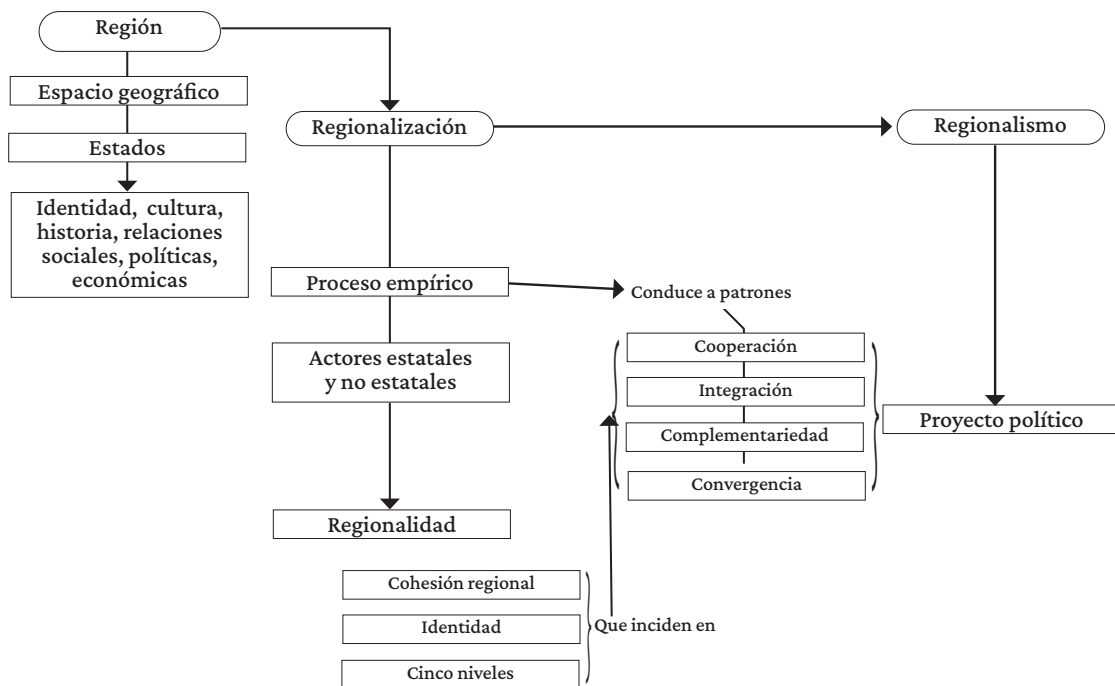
Región

Espacio geográfico

Estados

Identidad, cultura, historia, relaciones sociales, políticas, económicas

Regionalización

Regionalismo

Proceso empírico

Conduce a patrones

Actores estatales y no estatales

Cooperación

Integración

Complementariedad

Convergencia

Proyecto político

Regionalidad

Cohesión regional

Identidad

Cinco niveles

Que inciden en